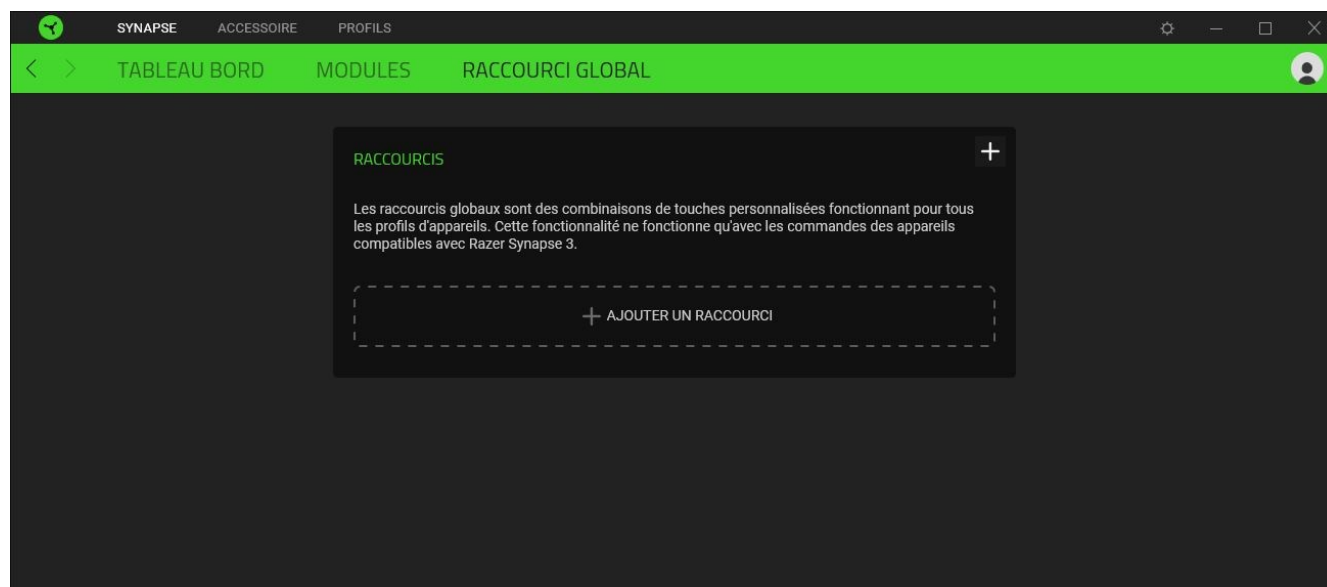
SYNAPSE ACCESSOIRE PROFILS

TABLEAU BORD MODULES RACCOURCI GLOBAL

RACCOURCIS

+

Les raccourcis globaux sont des combinaisons de touches personnalisées fonctionnant pour tous les profils d'appareils. Cette fonctionnalité ne fonctionne qu'avec les commandes des appareils compatibles avec Razer Synapse 3.

+ AJOUTER UN RACCOURCI